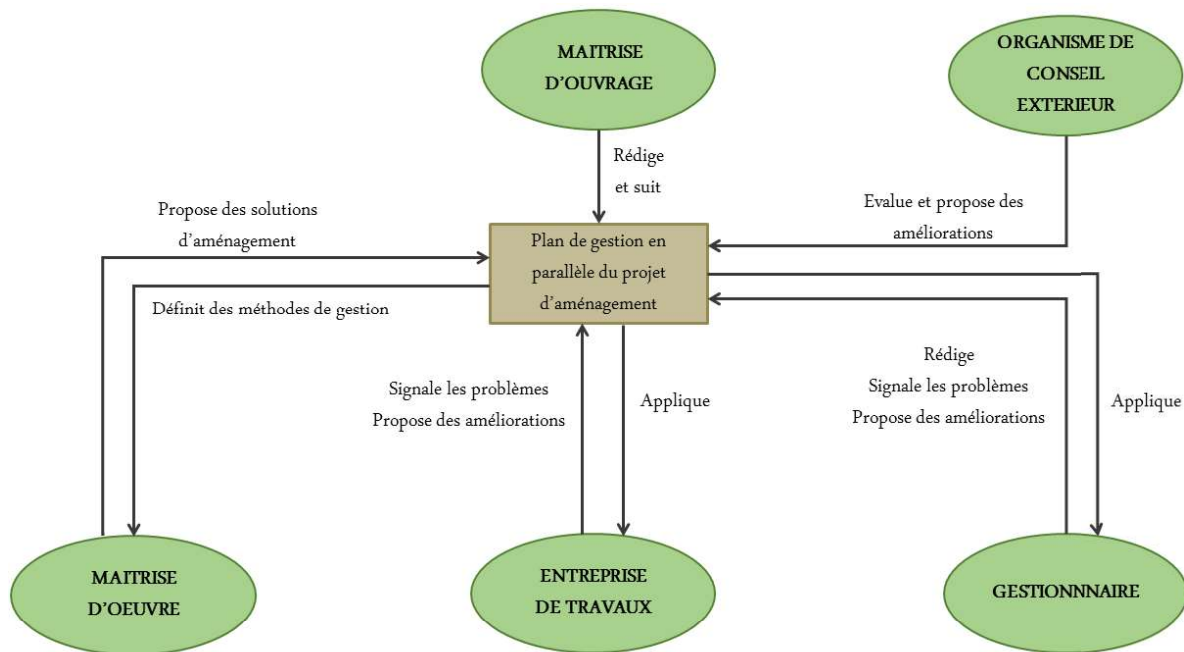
MAITRISE D'OUVRAGE

ORGANISME DE CONSEIL EXTERIEUR

Rédige et suit

Evalue et propose des améliorations

Propose des solutions d'aménagement

Plan de gestion en parallèle du projet d'aménagement

Définit des méthodes de gestion

Signale les problèmes
Propose des améliorations

Applique

Rédige
Signale les problèmes
Propose des améliorations

Applique

MAITRISE D'OEUVRE

ENTREPRISE DE TRAVAUX

GESTIONNAIRE